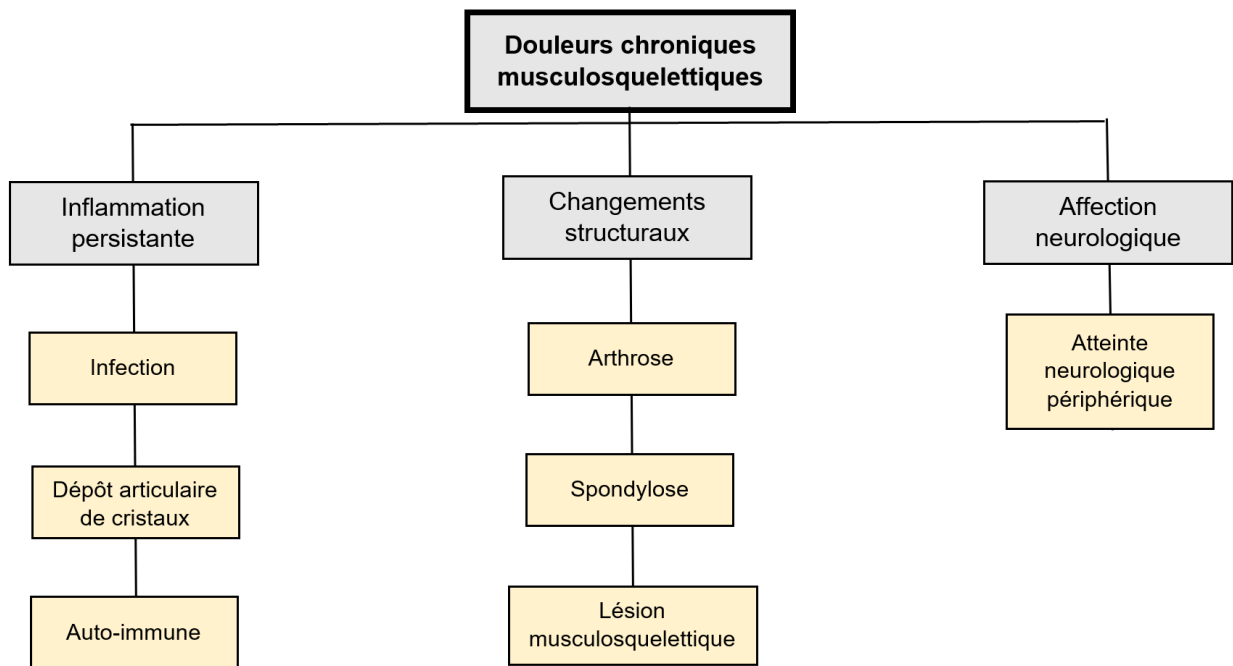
Douleurs chroniques musculosquelettiques

Inflammation persistante

Infection

Dépôt articulaire de cristaux

Auto-immune

Changements structuraux

Arthrose

Spondylose

Lésion musculosquelettique

Affection neurologique

Atteinte neurologique périphérique